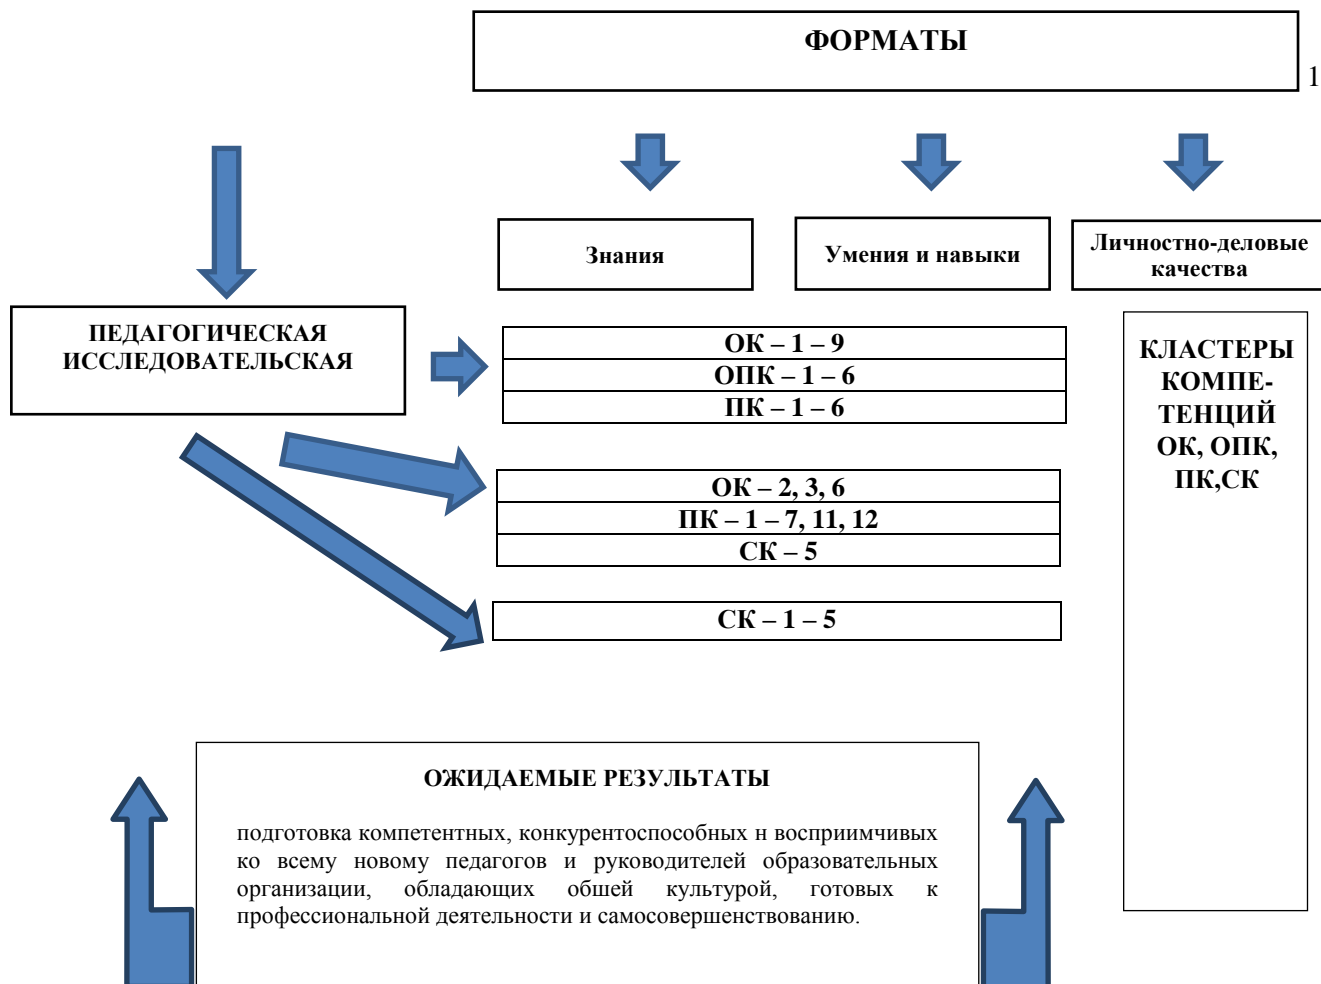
ФОРМАТЫ

1

Знания

Умения и навыки

Личностно-деловые качества

ПЕДАГОГИЧЕСКАЯ ИССЛЕДОВАТЕЛЬСКАЯ

ОК – 1 – 9
ОПК – 1 – 6
ПК – 1 – 6

КЛАСТЕРЫ КОМПЕ-ТЕНЦИЙ ОК, ОПК, ПК,СК

ОК – 2, 3, 6
ПК – 1 – 7, 11, 12
СК – 5

СК – 1 – 5

ОЖИДАЕМЫЕ РЕЗУЛЬТАТЫ

подготовка компетентных, конкурентоспособных н восприимчивых ко всему новому педагогов и руководителей образовательных организации, обладающих обшей культурой, готовых к профессиональной деятельности и самосовершенствованию.